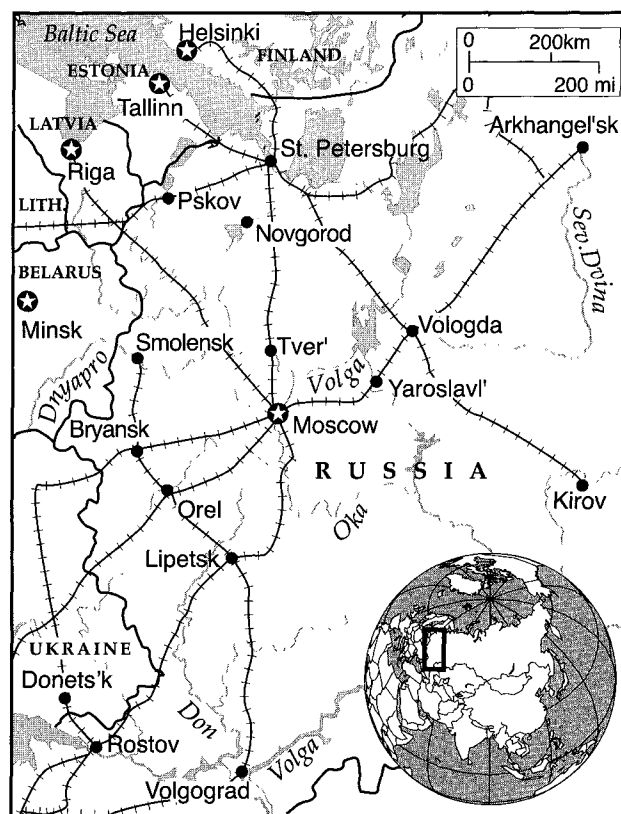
Baltic Sea
Helsinki
FINLAND
ESTONIA
Tallinn
0
200km
0
200 mi
LATVIA
Riga
St. Petersburg
Arkhangel'sk
LITH.
Pskov
Novgorod
Sev. Dvina
BELARUS
Minsk
Vologda
Smolensk
Tver'
Volga
Yaroslavl'
Dnyapro
Bryansk
Moscow
RUSSIA
Orel
Oka
Kirov
Lipetsk
UKRAINE
Donets'k
Don
Rostov
Volga
Volgograd